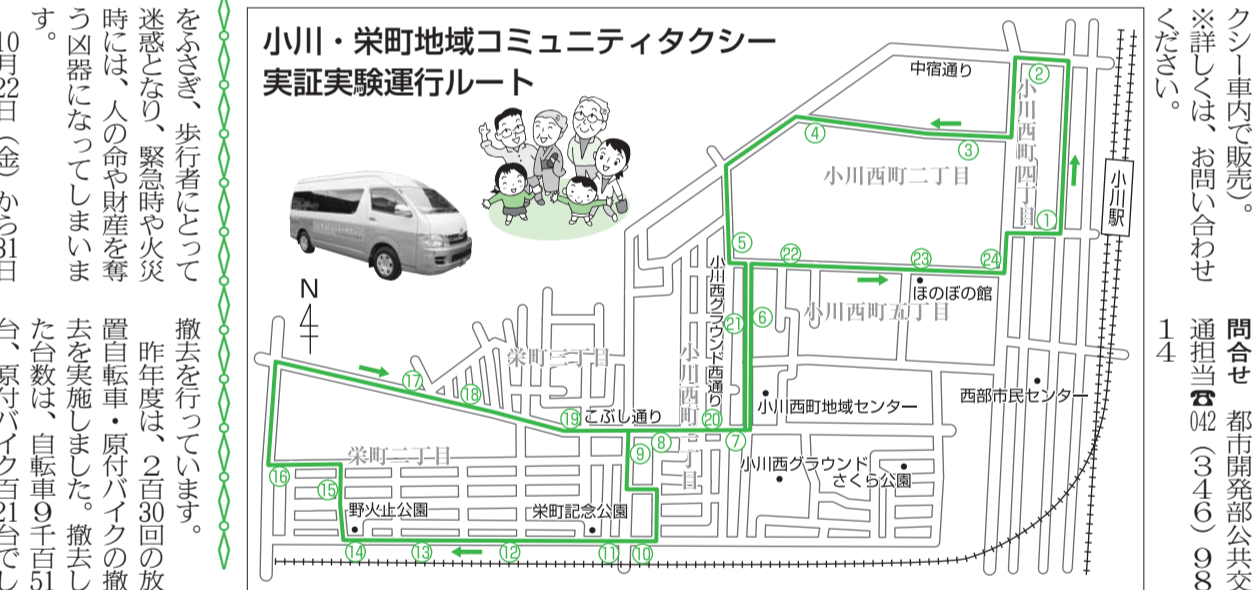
クシー車内で販売)。
※詳しくは、お問い合わせください。

問合せ 都市開発部公共交通担当☎042(346)9814

小川・栄町地域コミュニティタクシー
実証実験運行ルート

中宿通り
小川西町四丁目
小川駅
小川西町二丁目
ほのぼの館
小川西町五丁目
小川西グラウンド西通り
小川西町三丁目
栄町三丁目
こぶし通り
小川西町地域センター
西部市民センター
小川西グラウンド
さくら公園
栄町二丁目
野火止公園
栄町記念公園
N
①②③④⑤⑥⑦⑧⑨⑩⑪⑫⑬⑭⑮⑯⑰⑱⑲⑳㉑㉒㉓㉔

撤去を行っています。
昨年度は、2百30回の放置自転車・原付バイクの撤去を実施しました。撤去した台数は、自転車9千百51台、原付バイク百21台でし

をふさぎ、歩行者にとって迷惑となり、緊急時や火災時には、人の命や財産を奪う凶器になってしまいます。
10月22日(金)から31日